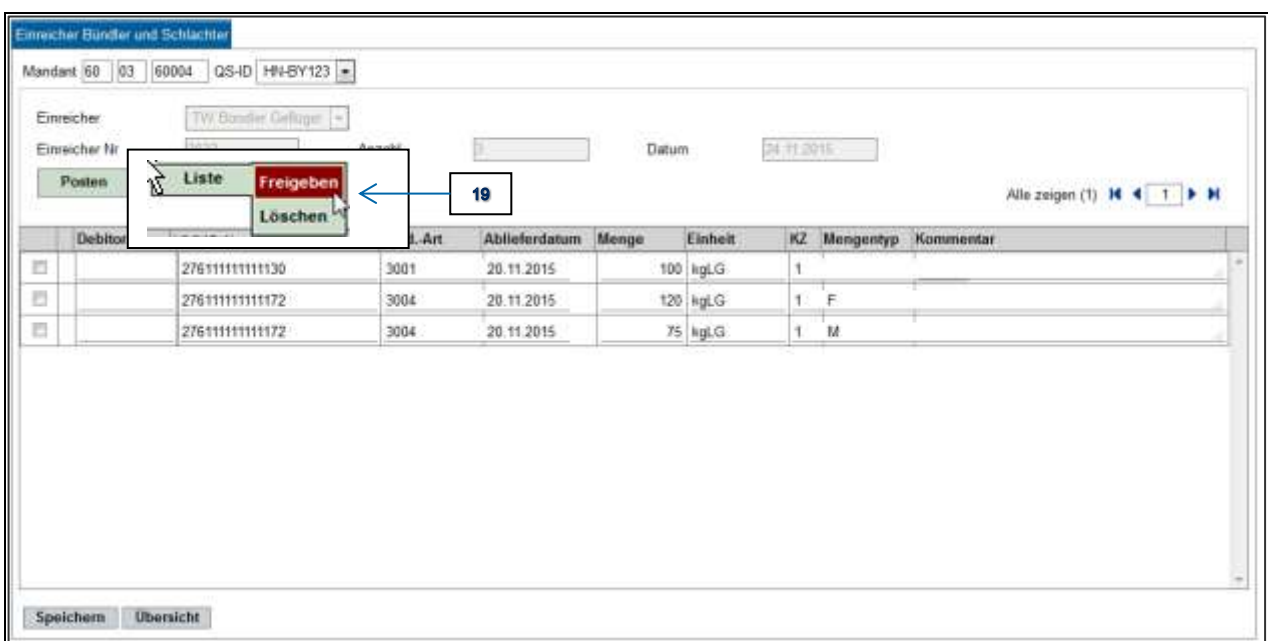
Einreicher Bündler und Schlachter

Mandant 60 03 60004 QS-ID HN-BY123

Einreicher TW Bündler Geflügel
Einreicher Nr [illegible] Anzahl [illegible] Datum 24.11.2015

Posten Liste Freigeben Löschen

19

Alle zeigen (1) 1

| | Debitor | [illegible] | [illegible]-Art | Ablieferdatum | Menge | Einheit | KZ | Mengentyp | Kommentar |
|---|---|---|---|---|---|---|---|---|---|
| | | 276111111111130 | 3001 | 20.11.2015 | 100 | kgLG | 1 | | |
| | | 276111111111172 | 3004 | 20.11.2015 | 120 | kgLG | 1 | F | |
| | | 276111111111172 | 3004 | 20.11.2015 | 75 | kgLG | 1 | M | |

Speichern Übersicht